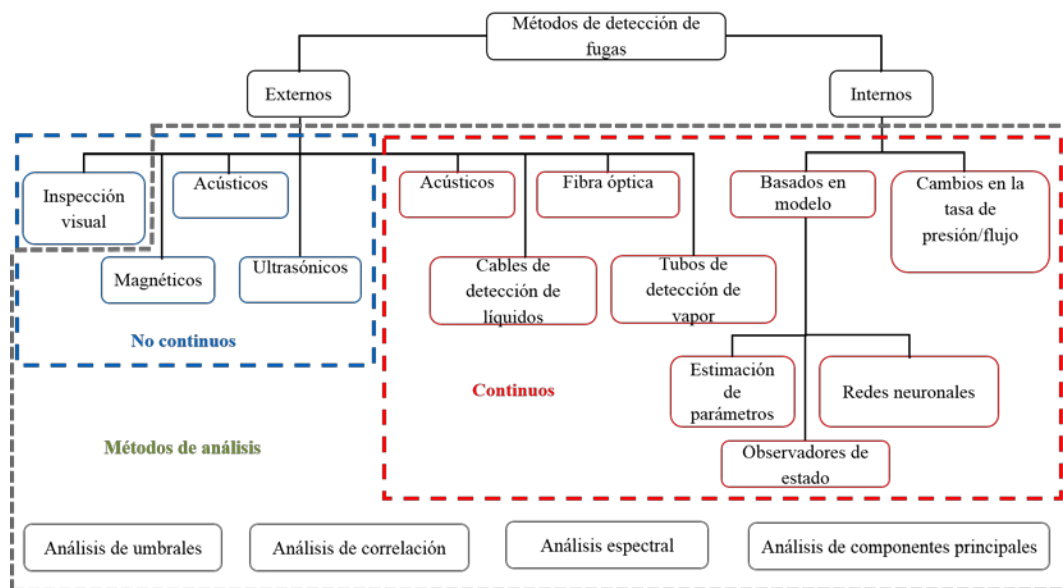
Métodos de detección de fugas

Externos

Internos

Inspección visual

Acústicos

Magnéticos

Ultrasónicos

No continuos

Acústicos

Fibra óptica

Cables de detección de líquidos

Tubos de detección de vapor

Basados en modelo

Cambios en la tasa de presión/flujo

Estimación de parámetros

Redes neuronales

Observadores de estado

Continuos

Métodos de análisis

Análisis de umbrales

Análisis de correlación

Análisis espectral

Análisis de componentes principales